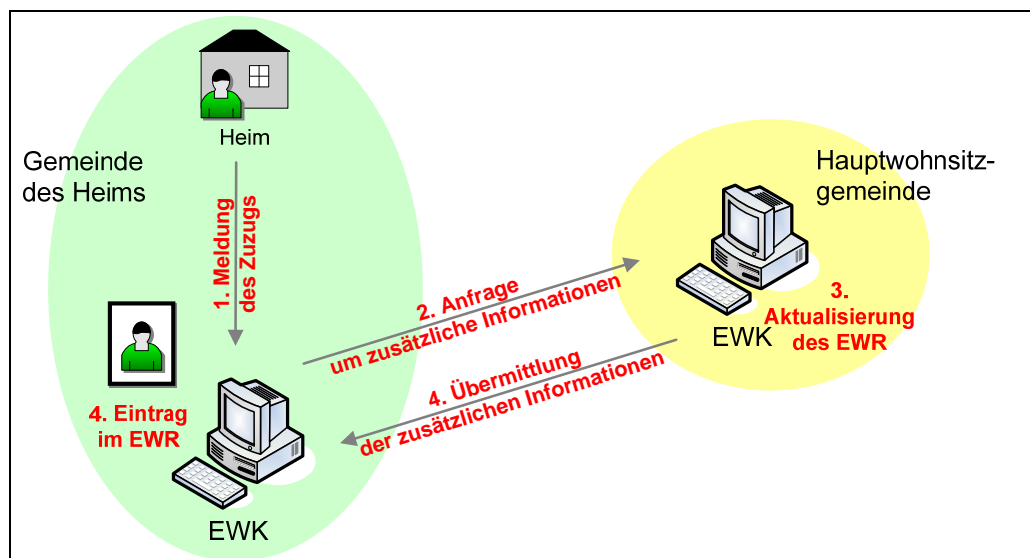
Heim

Gemeinde des Heims

1. Meldung des Zuzugs

4. Eintrag im EWR

EWK

2. Anfrage um zusätzliche Informationen

4. Übermittlung der zusätzlichen Informationen

Hauptwohnsitzgemeinde

EWK

3. Aktualisierung des EWR